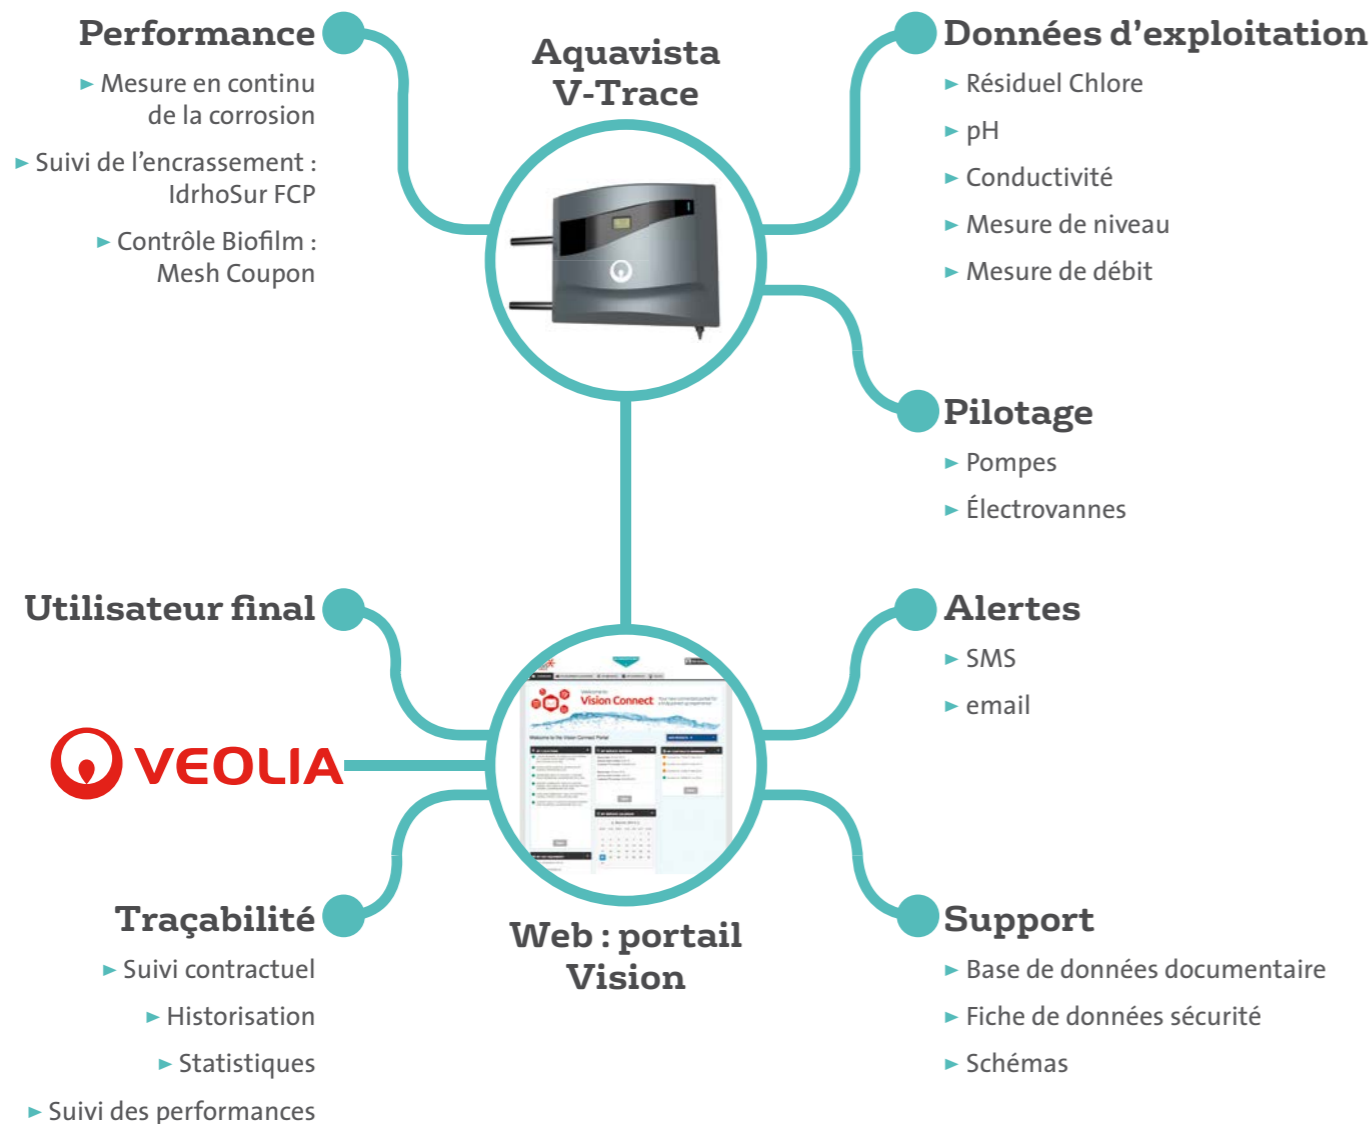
Performance

► Mesure en continu de la corrosion

► Suivi de l'encrassement : IdrhoSur FCP

► Contrôle Biofilm : Mesh Coupon

Aquavista V-Trace

Données d'exploitation

► Résiduel Chlore

► pH

► Conductivité

► Mesure de niveau

► Mesure de débit

Pilotage

► Pompes

► Électrovannes

Utilisateur final

VEOLIA

Vision Connect

Alertes

► SMS

► email

Traçabilité

► Suivi contractuel

► Historisation

► Statistiques

► Suivi des performances

Web : portail Vision

Support

► Base de données documentaire

► Fiche de données sécurité

► Schémas